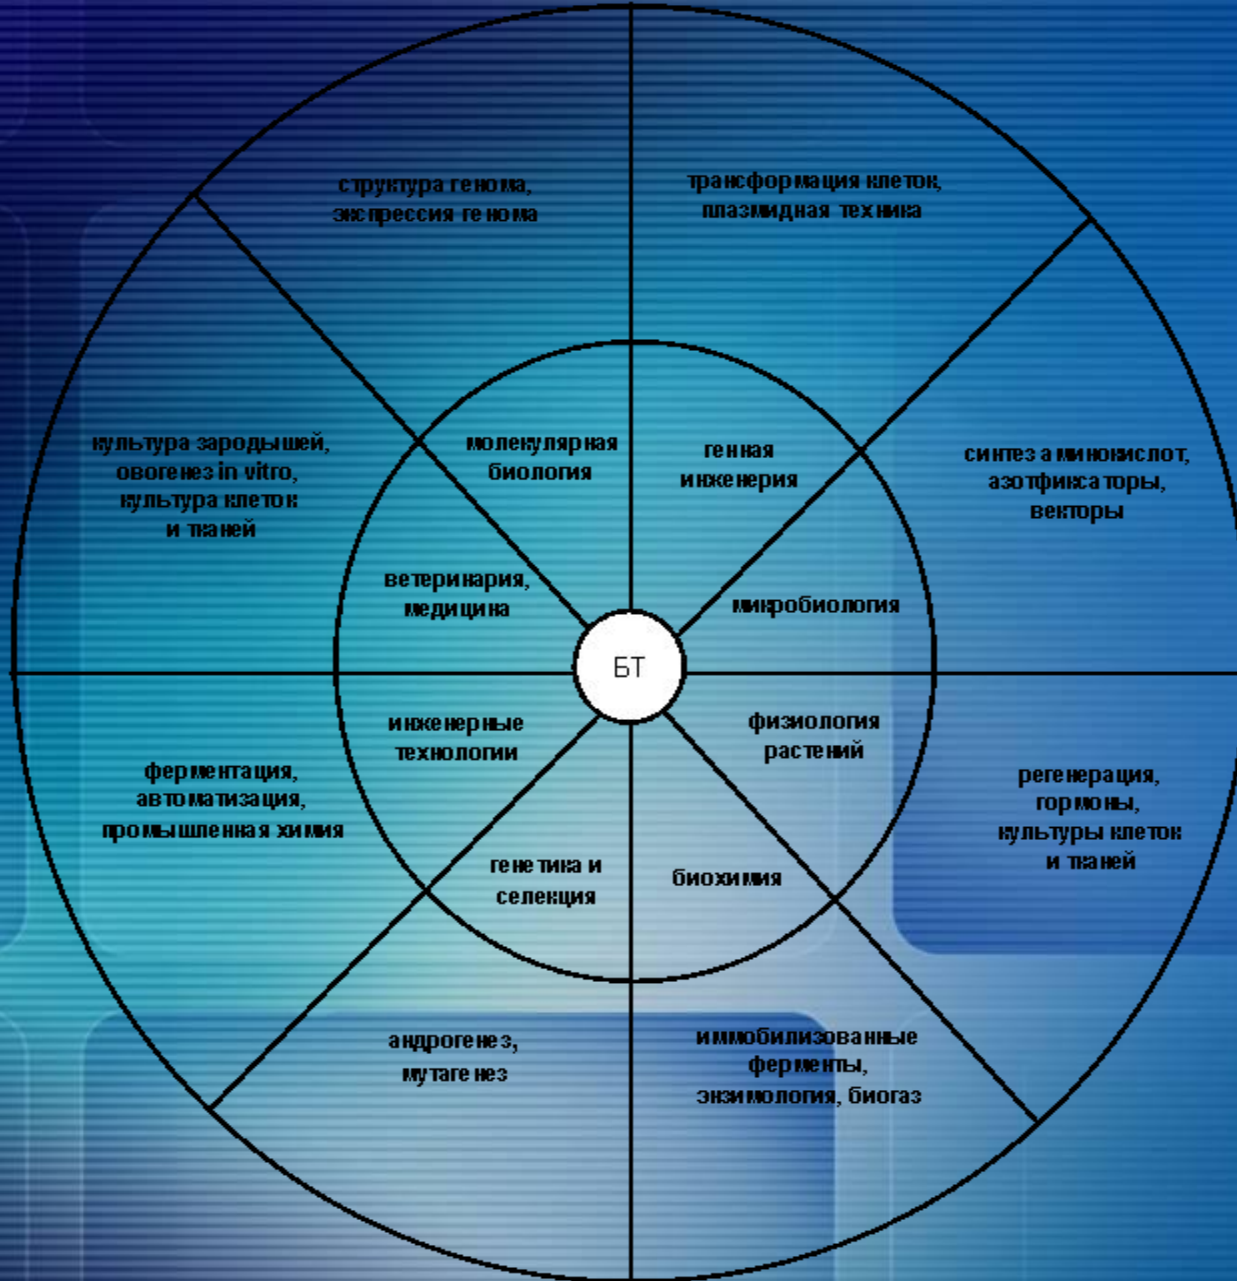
структура генома, экспрессия генома

трансформация клеток, плазмидная техника

культура зародышей, овогенез in vitro, культура клеток и тканей

молекулярная биология

генная инженерия

синтез аминокислот, азотфиксаторы, векторы

ветеринария, медицина

микробиология

БТ

инженерные технологии

физиология растений

ферментация, автоматизация, промышленная химия

регенерация, гормоны, культуры клеток и тканей

генетика и селекция

биохимия

андрогенез, мутагенез

иммобилизованные ферменты, энзимология, биогаз